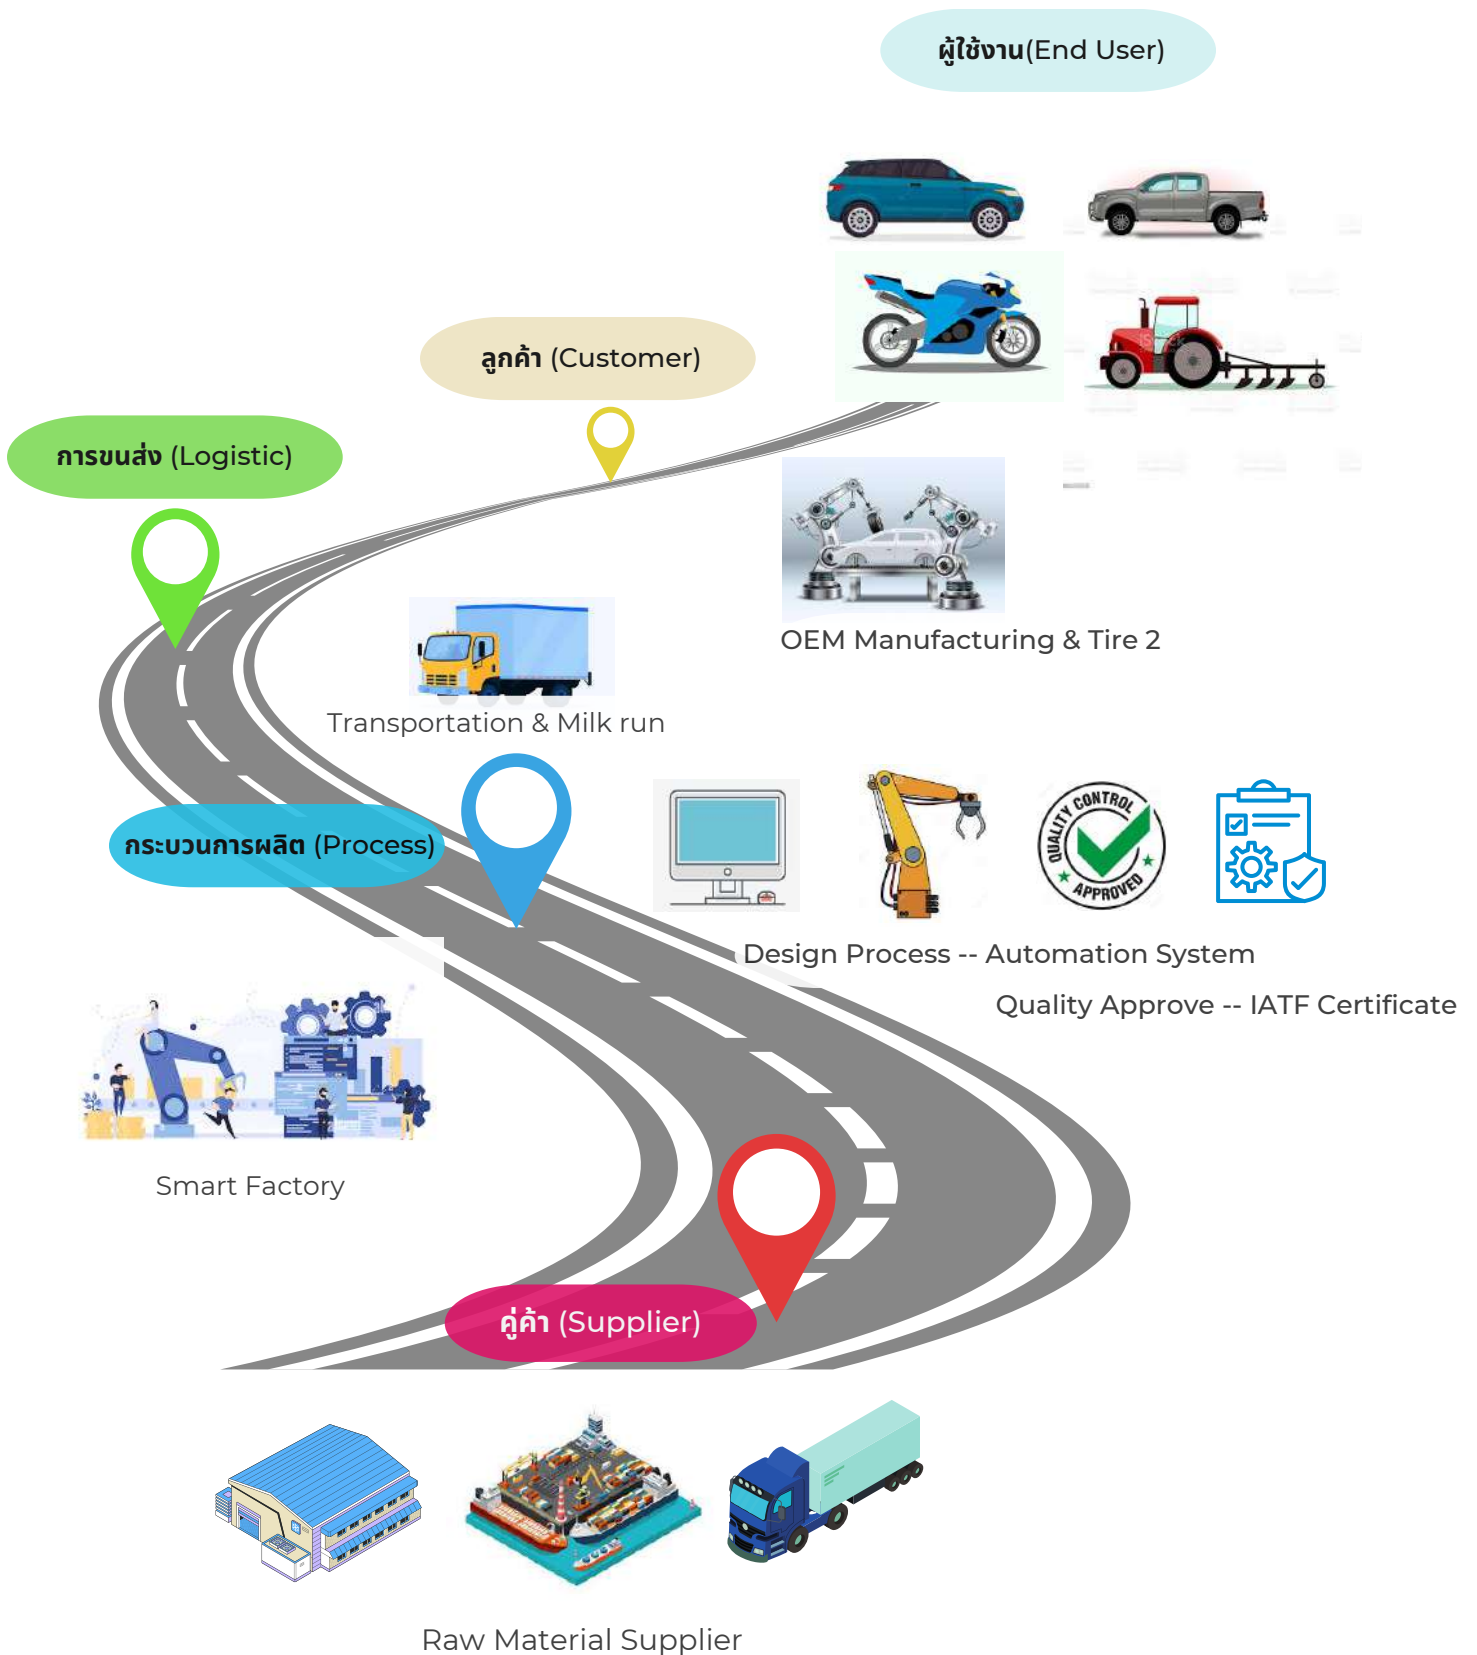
ผู้ใช้งาน(End User)

ลูกค้า (Customer)

การขนส่ง (Logistic)

OEM Manufacturing & Tire 2

Transportation & Milk run

กระบวนการผลิต (Process)

QUALITY CONTROL APPROVED

Design Process -- Automation System

Quality Approve -- IATF Certificate

Smart Factory

คู่ค้า (Supplier)

Raw Material Supplier